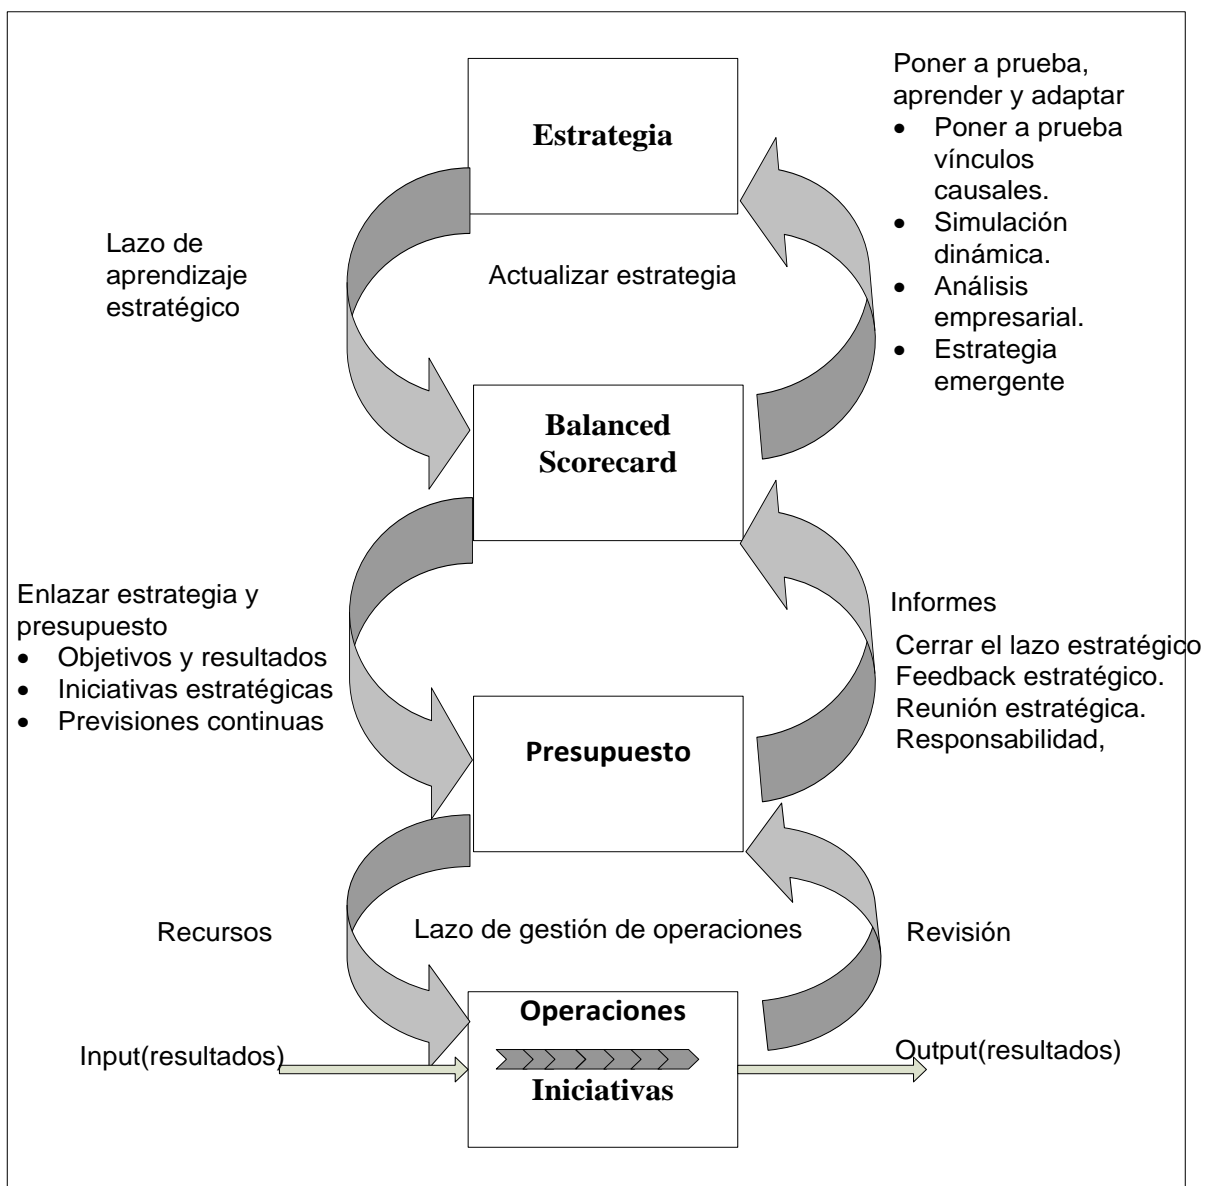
Estrategia

Poner a prueba, aprender y adaptar
- Poner a prueba vínculos causales.
- Simulación dinámica.
- Análisis empresarial.
- Estrategia emergente

Lazo de aprendizaje estratégico

Actualizar estrategia

Balanced Scorecard

Enlazar estrategia y presupuesto
- Objetivos y resultados
- Iniciativas estratégicas
- Previsiones continuas

Informes

Cerrar el lazo estratégico
Feedback estratégico.
Reunión estratégica.
Responsabilidad,

Presupuesto

Recursos

Lazo de gestión de operaciones

Revisión

Operaciones

Input(resultados)

Iniciativas

Output(resultados)